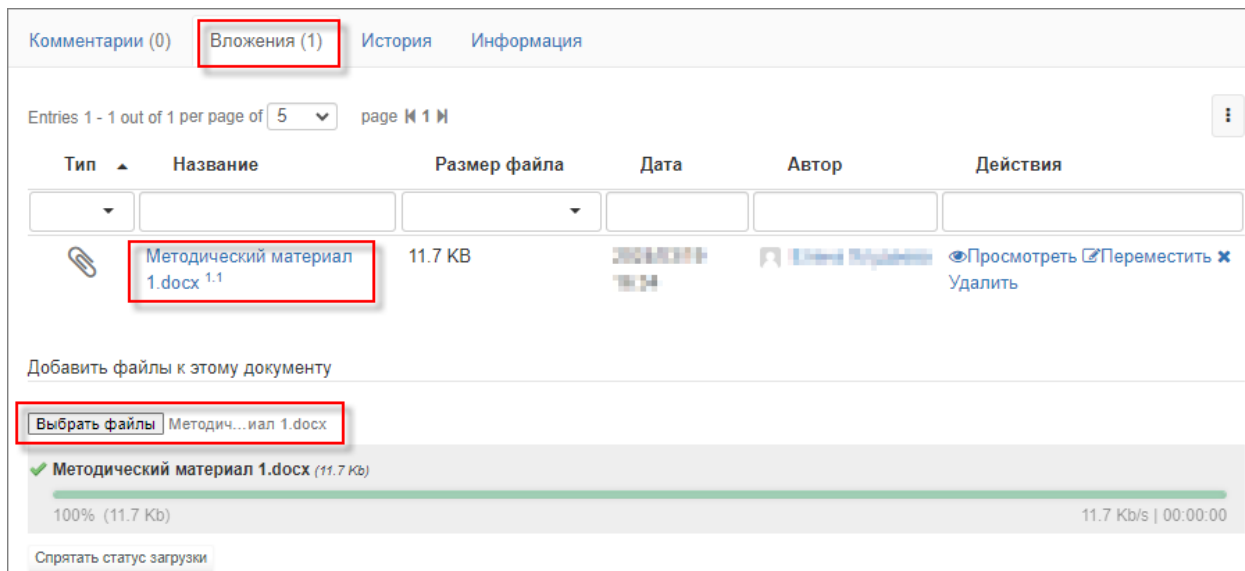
Комментарии (0) Вложения (1) История Информация

Entries 1 - 1 out of 1 per page of 5 page 1

| Тип | Название | Размер файла | Дата | Автор | Действия |
|---|---|---|---|---|---|
| | Методический материал 1.docx $^{1.1}$ | 11.7 KB | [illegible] | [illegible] | Просмотреть Переместить Удалить |

Добавить файлы к этому документу

Выбрать файлы Методич...иал 1.docx

Методический материал 1.docx (11.7 Kb)

100% (11.7 Kb) 11.7 Kb/s | 00:00:00

Спрятать статус загрузки